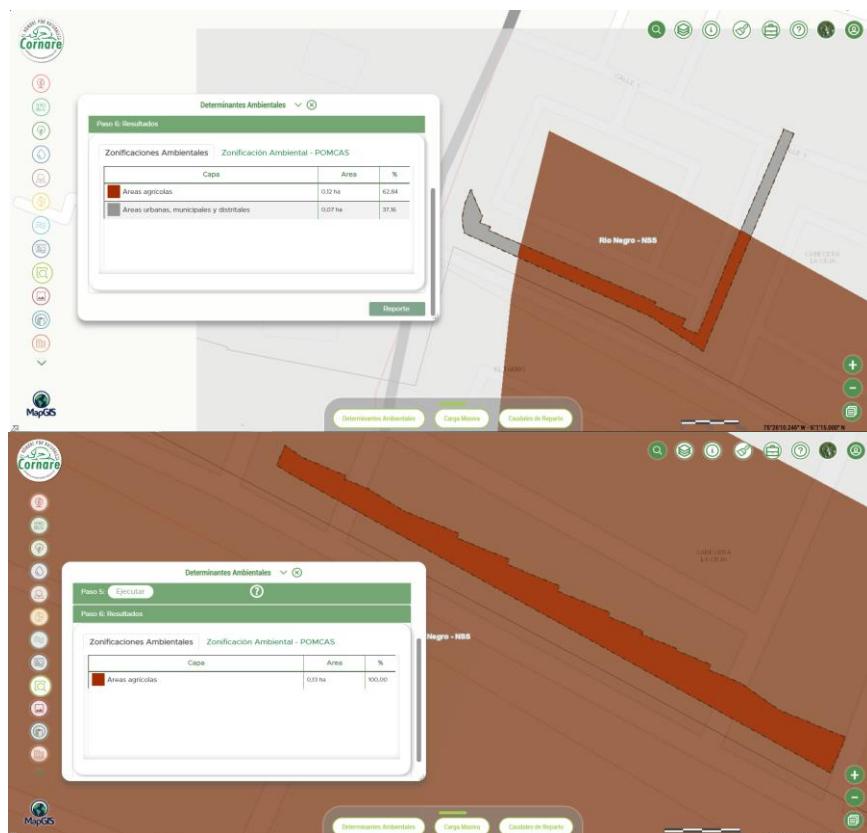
Cornare

Determinantes Ambientales

Paso 6: Resultados

Zonificaciones Ambientales Zonificación Ambiental - POMCAS

| | Capa | Area | % |
|---|---|---|---|
| | Areas agricolas | 0,12 ha | 62,84 |
| | Areas urbanas, municipales y distritales | 0,07 ha | 37,16 |

Reporte

Rio Negro - NSS

CALLE

CABECERA LA CEJA

EL TAMBO

MapGIS

Determinantes Ambientales Carga Masiva Caudales de Reparto

75°26'10.246" W - 6°1'16.000" N

Cornare

Determinantes Ambientales

Paso 5: Ejecutar

Paso 6: Resultados

Zonificaciones Ambientales Zonificación Ambiental - POMCAS

| | Capa | Area | % |
|---|---|---|---|
| | Areas agricolas | 0,13 ha | 100,00 |

Negro - NSS

CABECERA LA CEJA

MapGIS

Determinantes Ambientales Carga Masiva Caudales de Reparto